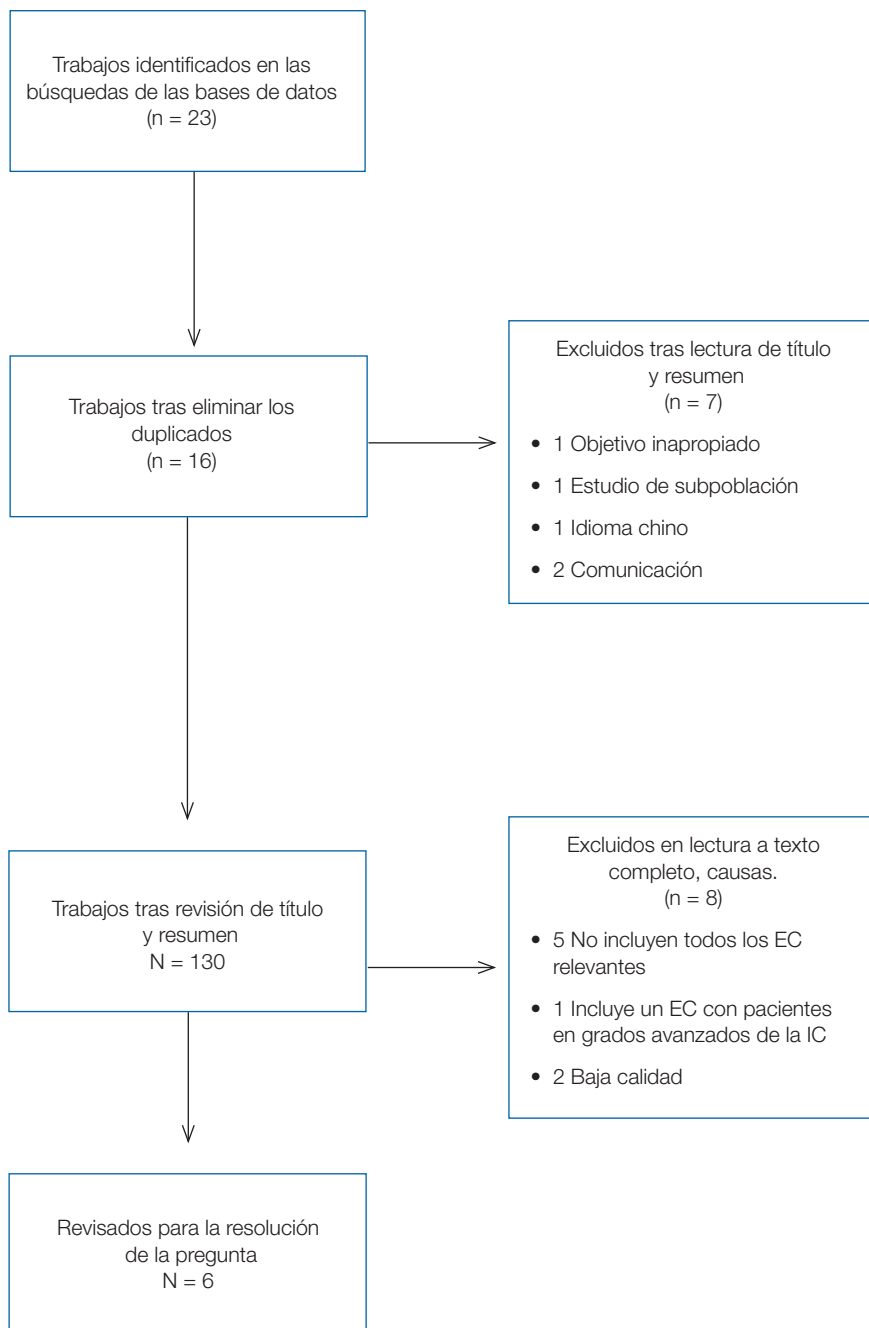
Trabajos identificados en las búsquedas de las bases de datos
(n = 23)

Trabajos tras eliminar los duplicados
(n = 16)

Excluidos tras lectura de título y resumen
(n = 7)

- 1 Objetivo inapropiado
- 1 Estudio de subpoblación
- 1 Idioma chino
- 2 Comunicación

Trabajos tras revisión de título y resumen
N = 130

Excluidos en lectura a texto completo, causas.
(n = 8)

- 5 No incluyen todos los EC relevantes
- 1 Incluye un EC con pacientes en grados avanzados de la IC
- 2 Baja calidad

Revisados para la resolución de la pregunta
N = 6